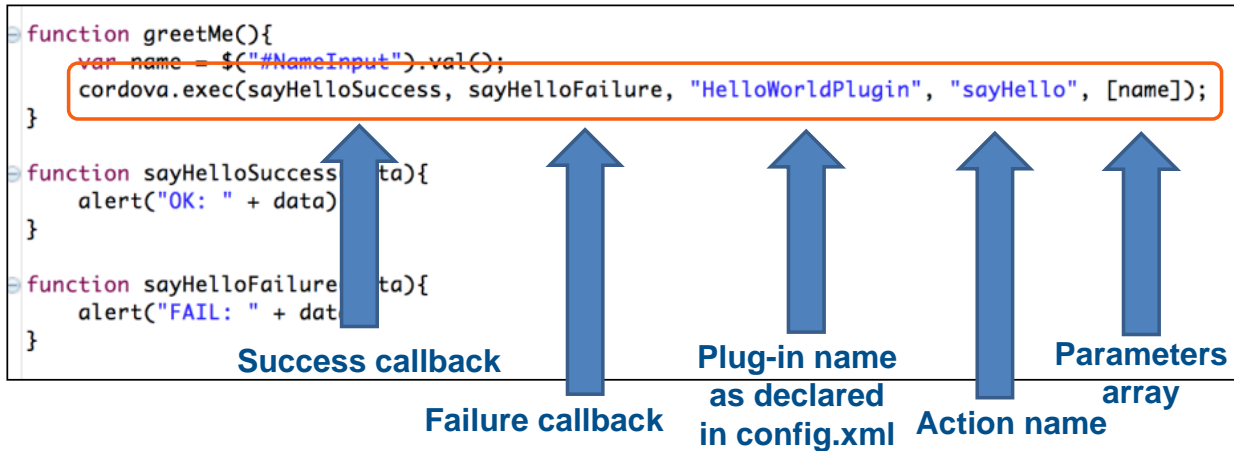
function greetMe(){
    var name = $("#NameInput").val();
    cordova.exec(sayHelloSuccess, sayHelloFailure, "HelloWorldPlugin", "sayHello", [name]);
}

function sayHelloSuccess([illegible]ta){
    alert("OK: " + data)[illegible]
}

function sayHelloFailure([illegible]ta){
    alert("FAIL: " + dat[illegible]
}

Success callback

Failure callback

Plug-in name as declared in config.xml

Action name

Parameters array